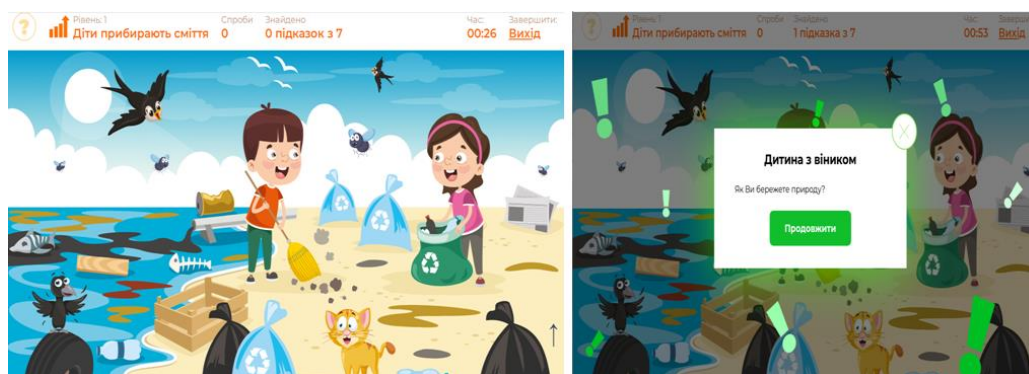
?
Рівень: 1
Діти прибирають сміття
Спроби
0
Знайдено
0 підказок з 7
Час:
00:26
Завершити:
Вихід

?
Рівень: 1
Діти прибирають сміття
Спроби
0
Знайдено
1 підказка з 7
Час:
00:53
Заверш
Вих

Дитина з віником
Як Ви бережете природу?
Продовжити